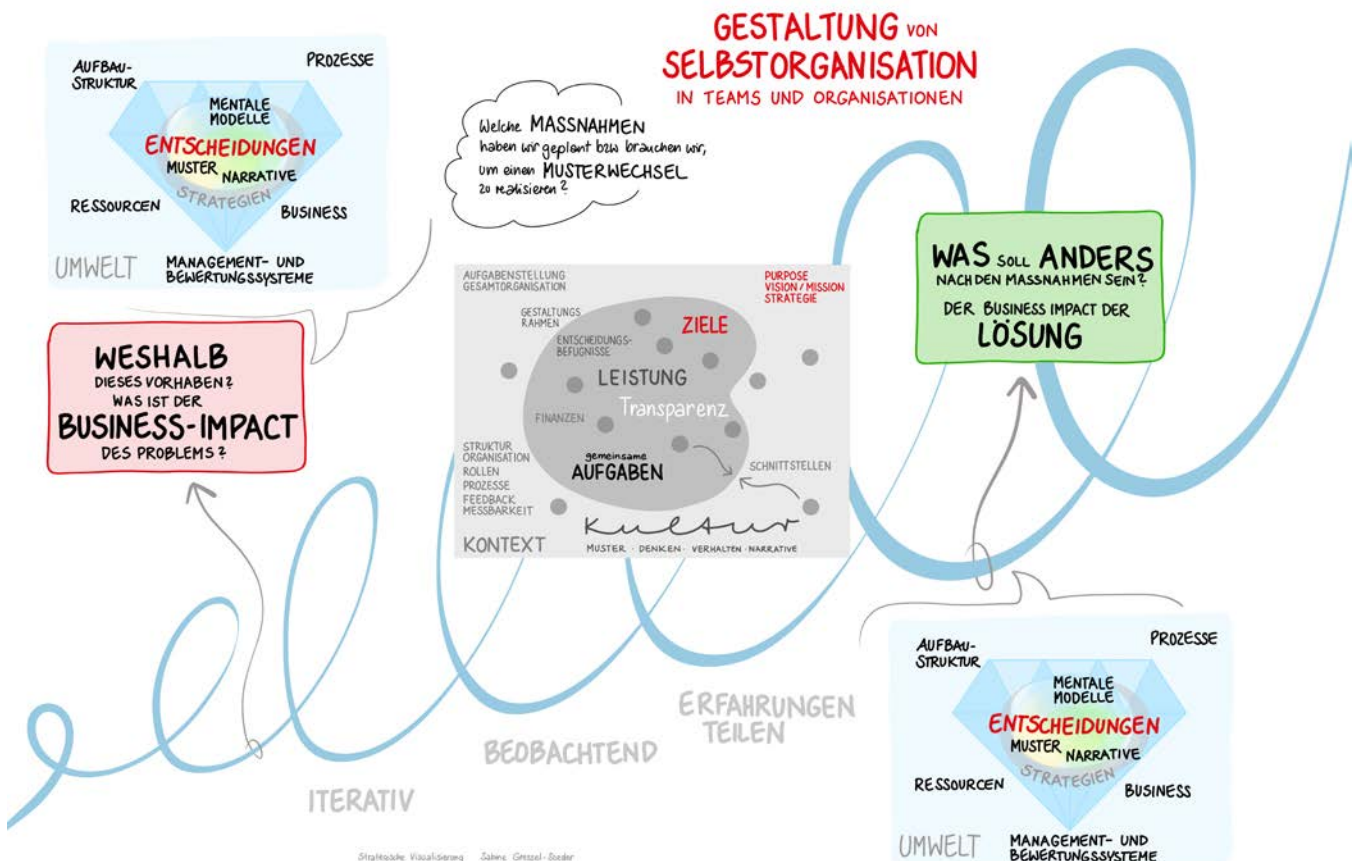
GESTALTUNG VON SELBSTORGANISATION
IN TEAMS UND ORGANISATIONEN

AUFBAU-STRUKTUR
PROZESSE
MENTALE MODELLE
ENTSCHEIDUNGEN
MUSTER
NARRATIVE
STRATEGIEN
RESSOURCEN
BUSINESS
UMWELT
MANAGEMENT- UND BEWERTUNGSSYSTEME

Welche MASSNAHMEN haben wir geplant bzw brauchen wir, um einen MUSTERWECHSEL zu realisieren?

WESHALB DIESES VORHABEN? WAS IST DER BUSINESS-IMPACT DES PROBLEMS?

AUFGABENSTELLUNG GESAMTORGANISATION
PURPOSE VISION / MISSION STRATEGIE
GESTALTUNGS RAHMEN
ZIELE
ENTSCHEIDUNGS-BEFUGNISSE
LEISTUNG
FINANZEN
Transparenz
STRUKTUR ORGANISATION
ROLLEN
PROZESSE
FEEDBACK
MESSBARKEIT
gemeinsame AUFGABEN
SCHNITTSTELLEN
Kultur
KONTEXT
MUSTER · DENKEN · VERHALTEN · NARRATIVE

WAS SOLL ANDERS NACH DEN MASSNAHMEN SEIN?
DER BUSINESS IMPACT DER LÖSUNG

ERFAHRUNGEN TEILEN
BEOBACHTEND
ITERATIV

AUFBAU-STRUKTUR
PROZESSE
MENTALE MODELLE
ENTSCHEIDUNGEN
MUSTER
NARRATIVE
STRATEGIEN
RESSOURCEN
BUSINESS
UMWELT
MANAGEMENT- UND BEWERTUNGSSYSTEME

Strategische Visualisierung Sabine Gressel-Soeder